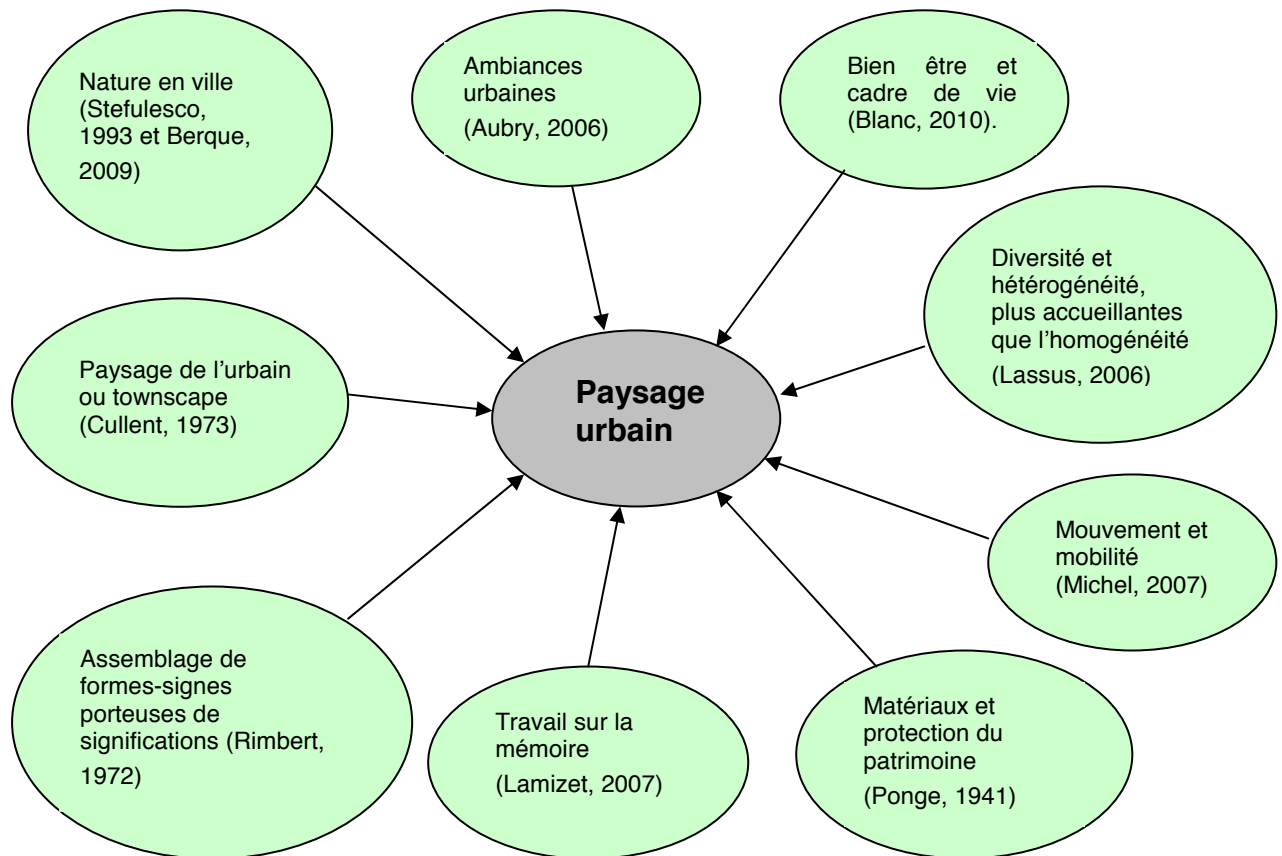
Nature en ville (Stefulesco, 1993 et Berque, 2009)

Ambiances urbaines (Aubry, 2006)

Bien être et cadre de vie (Blanc, 2010).

Diversité et hétérogénéité, plus accueillantes que l'homogénéité (Lassus, 2006)

Paysage de l'urbain ou townscape (Cullent, 1973)

Paysage urbain

Mouvement et mobilité (Michel, 2007)

Assemblage de formes-signes porteuses de significations (Rimbert, 1972)

Travail sur la mémoire (Lamizet, 2007)

Matériaux et protection du patrimoine (Ponge, 1941)